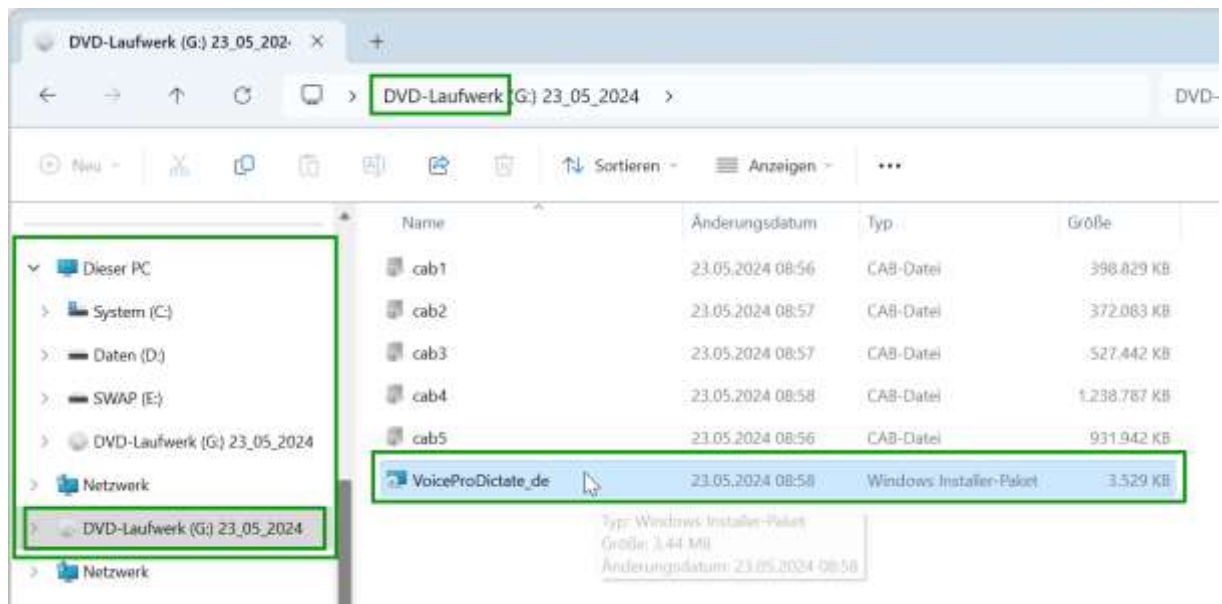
DVD-Laufwerk (G:) 23_05_202· ×
+
DVD-Laufwerk (G:) 23_05_2024 >
DVD-
Neu
Sortieren
Anzeigen
...
Dieser PC
System (C:)
Daten (D:)
SWAP (E:)
DVD-Laufwerk (G:) 23_05_2024
Netzwerk
DVD-Laufwerk (G:) 23_05_2024
Netzwerk

| Name | Änderungsdatum | Typ | Größe |
|---|---|---|---|
| cab1 | 23.05.2024 08:56 | CAB-Datei | 398.829 KB |
| cab2 | 23.05.2024 08:57 | CAB-Datei | 372.083 KB |
| cab3 | 23.05.2024 08:57 | CAB-Datei | 527.442 KB |
| cab4 | 23.05.2024 08:58 | CAB-Datei | 1.238.787 KB |
| cab5 | 23.05.2024 08:56 | CAB-Datei | 931.942 KB |
| VoiceProDictate_de | 23.05.2024 08:58 | Windows Installer-Paket | 3.529 KB |

Typ: Windows Installer-Paket
Größe: 3,44 MB
Änderungsdatum: 23.05.2024 08:58